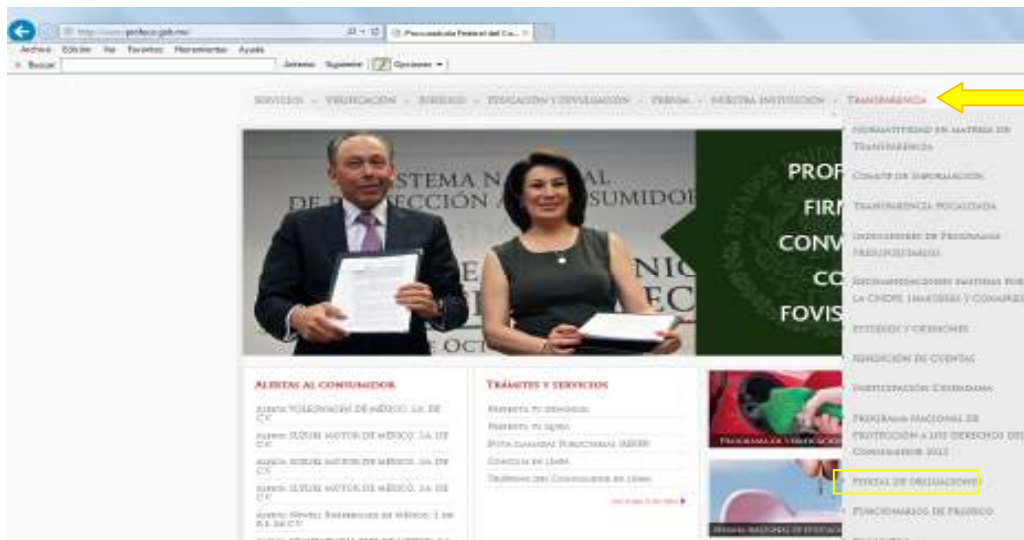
http://www.profeco.gob.mx/

Procuraduría Federal del Co...

Archivo Edición Ver Favoritos Herramientas Ayuda

Buscar: Anterior Siguiente Opciones

Servicios · Verificación · Jurídico · Educación y divulgación · Prensa · Nuestra institución · Transparencia

Normatividad en materia de Transparencia

Comité de Información

Transparencia Focalizada

Indicadores de Programas Presupuestarios

Recomendaciones emitidas por la CNDH, Imágenes y Conapred

Estudios y opiniones

Rendición de Cuentas

Participación Ciudadana

Programa Nacional de Protección a los Derechos del Consumidor 2013

Portal de obligaciones

Funcionarios de Profeco

SISTEMA NACIONAL DE PROTECCIÓN AL CONSUMIDOR

PROF FIRM CONV CO FOVIS

OCT

Alertas al consumidor

Alerta: Volkswagen de México, S.A. de C.V.

Alerta: Suzuki Motor de México, S.A. de C.V.

Alerta: Suzuki Motor de México, S.A. de C.V.

Alerta: Suzuki Motor de México, S.A. de C.V.

Alerta: Newell Rubbermaid de México, S. de R.L. de C.V.

Trámites y servicios

Presenta tu denuncia

Presenta tu queja

Evita llamadas publicitarias (REPEP)

Concilia en línea

Teléfono del Consumidor en línea

ver todos los servicios

Programa de Verificación

Semana Nacional de Educación